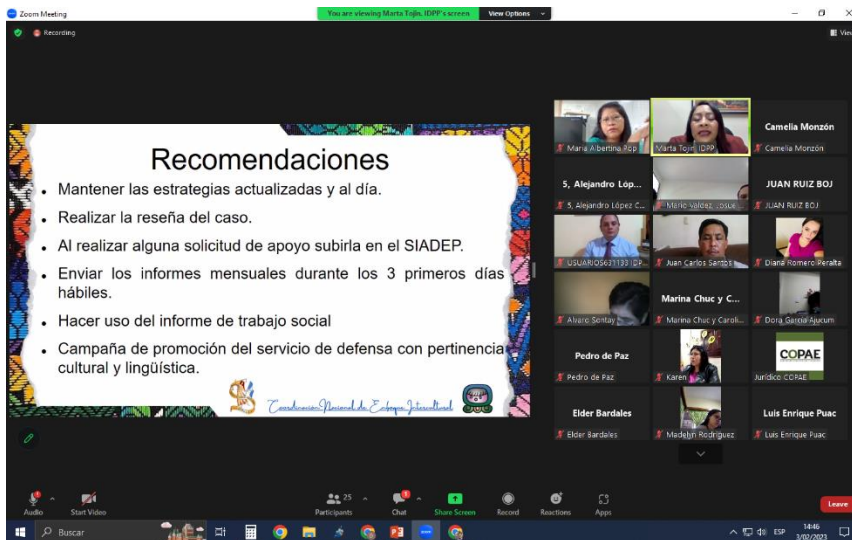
Zoom Meeting
You are viewing Marta Tojin, IDPP's screen
View Options
Recording
View

Recomendaciones

- Mantener las estrategias actualizadas y al día.
- Realizar la reseña del caso.
- Al realizar alguna solicitud de apoyo subirla en el SIADEP.
- Enviar los informes mensuales durante los 3 primeros días hábiles.
- Hacer uso del informe de trabajo social
- Campaña de promoción del servicio de defensa con pertinencia cultural y lingüística.

Coordinación Nacional de Enfoque Intercultural

Maria Albertina Pop
Marta Tojin, IDPP
Camelia Monzón
Camelia Monzón
5, Alejandro Lóp...
5, Alejandro López C...
Mario Valdez, Jose...
JUAN RUIZ BOJ
JUAN RUIZ BOJ
USUARIOS631133 IDP...
Juan Carlos Santos
Diana Romero Peralta
Alvaro Sontay
Marina Chuc y C...
Marina Chuc y Caroli...
Dora García Ajucum
Pedro de Paz
Pedro de Paz
Karen
COPAE
Jurídico COPAE
Elder Bardales
Elder Bardales
Madelyn Rodriguez
Luis Enrique Puac
Luis Enrique Puac

Audio
Start Video
25
Participants
Chat
Share Screen
Record
Reactions
Apps
Leave

Buscar
ESP
14:46
3/02/2023